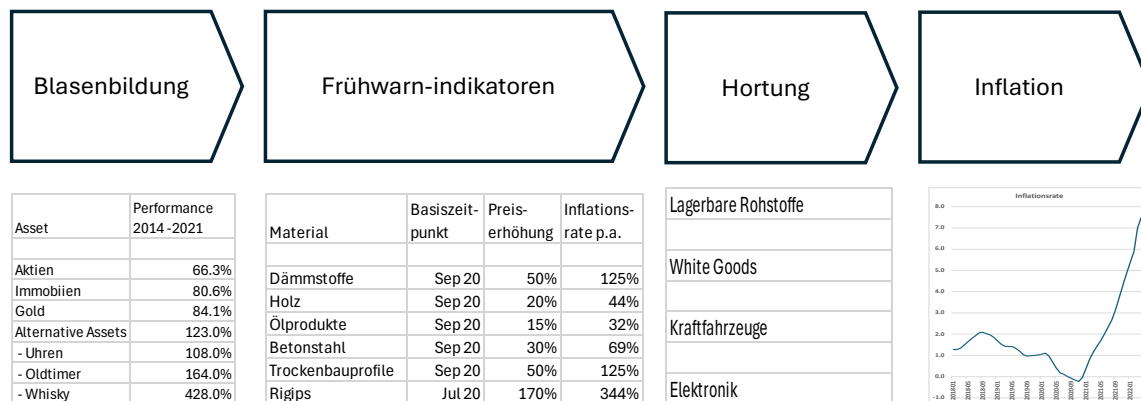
Blasenbildung

Frühwarn-indikatoren

Hortung

Inflation

| Asset | Performance 2014 -2021 |
|---|---|
| | |
| Aktien | 66.3% |
| Immobiien | 80.6% |
| Gold | 84.1% |
| Alternative Assets | 123.0% |
| - Uhren | 108.0% |
| - Oldtimer | 164.0% |
| - Whisky | 428.0% |

| Material | Basiszeit-punkt | Preis-erhöhung | Inflations-rate p.a. |
|---|---|---|---|
| | | | |
| Dämmstoffe | Sep 20 | 50% | 125% |
| Holz | Sep 20 | 20% | 44% |
| Ölprodukte | Sep 20 | 15% | 32% |
| Betonstahl | Sep 20 | 30% | 69% |
| Trockenbauprofile | Sep 20 | 50% | 125% |
| Rigips | Jul 20 | 170% | 344% |

Lagerbare Rohstoffe

White Goods

Kraftfahrzeuge

Elektronik

Inflationsrate

8.0
7.0
6.0
5.0
4.0
3.0
2.0
1.0
0.0
-1.0

2018-01 2018-05 2018-09 2019-01 2019-05 2019-09 2020-01 2020-05 2020-09 2021-01 2021-05 2021-09 2022-01